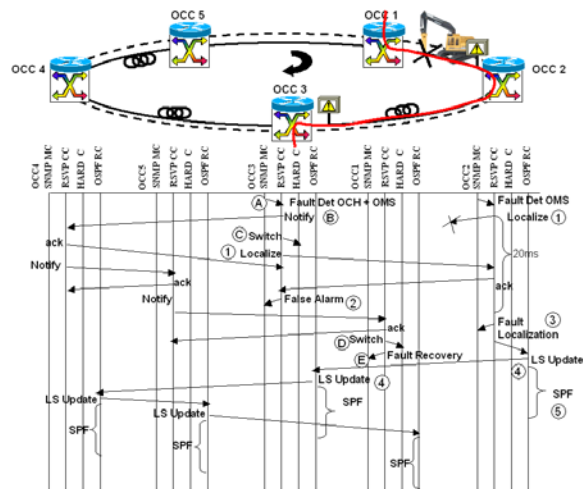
OCC 5
OCC 1
OCC 4
OCC 2
OCC 3

OCC4 SNMP MC
RSVP CC
HARD C
OSPF RC
OCC5 SNMP MC
RSVP CC
HARD C
OSPF RC
OCC3 SNMP MC
RSVP CC
HARD C
OSPF RC
OCC1 SNMP MC
RSVP CC
HARD C
OSPF RC
OCC2 SNMP MC
RSVP CC
HARD C
OSPF RC

A Fault Det OCH + OMS
Notify B
Fault Det OMS
Localize 1
ack
C Switch
1 Localize
20ms
Notify
ack
ack
Notify
False Alarm 2
Fault Localization 3
ack
D Switch
E Fault Recovery
LS Update
4
LS Update 4
SPF
5
SPF
LS Update
LS Update
SPF
SPF
SPF